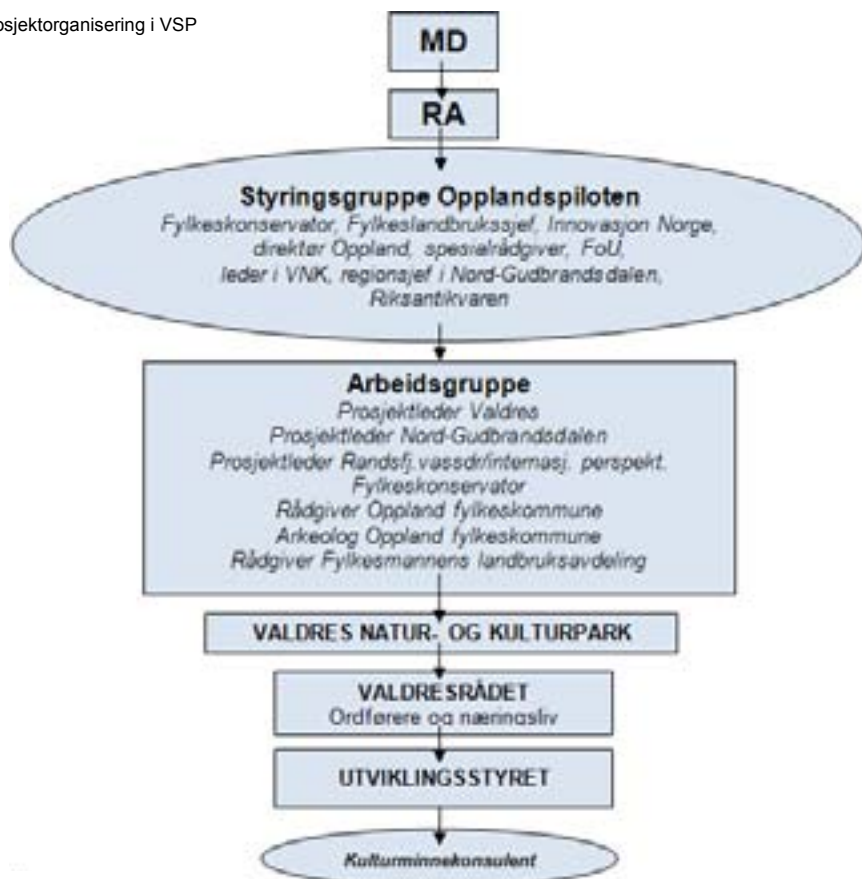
osjektorganisering i VSP

MD

RA

Styringsgruppe Opplandspiloten
Fylkeskonservator, Fylkeslandbrukssjef, Innovasjon Norge, direktør Oppland, spesialrådgiver, FoU, leder i VNK, regionsjef i Nord-Gudbrandsdalen, Riksantikvaren

Arbeidsgruppe
Prosjektleder Valdres
Prosjektleder Nord-Gudbrandsdalen
Prosjektleder Randsfj.vassdr/internasj. perspekt.
Fylkeskonservator
Rådgiver Oppland fylkeskommune
Arkeolog Oppland fylkeskommune
Rådgiver Fylkesmannens landbruksavdeling

VALDRES NATUR- OG KULTURPARK

VALDRESRÅDET
Ordførere og næringsliv

UTVIKLINGSSTYRET

Kulturminnekonsulent